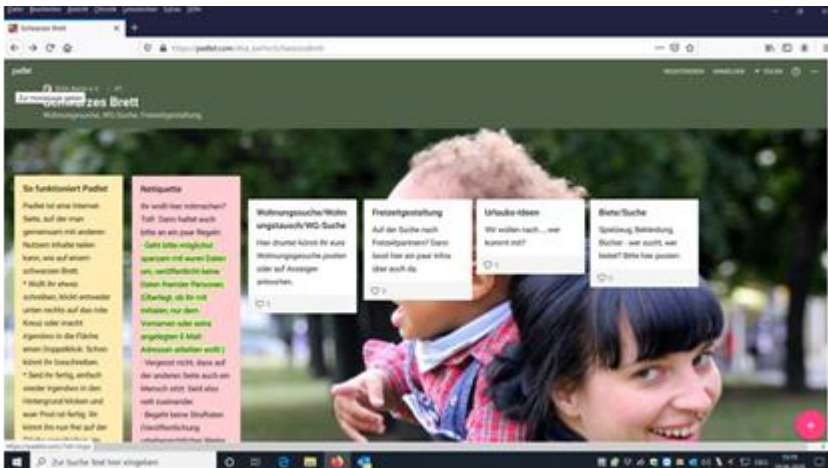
Datei Bearbeiten Ansicht Chronik Lesezeichen Extras Hilfe

Schwarzes Brett

https://padlet.com/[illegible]/SchwarzesBrett

padlet

REGISTRIEREN ANMELDEN TEILEN

Schwarzes Brett

Wohnungssuche, WG-Suche, Freizeitgestaltung

So funktioniert Padlet

Padlet ist eine Internet-Seite, auf der man gemeinsam mit anderen Nutzern Inhalte teilen kann, wie auf einem schwarzen Brett. * Willst du etwas schreiben, klickt entweder unten rechts auf das rote Kreuz oder macht irgendwo in die Fläche einen Doppelklick. Schon kannst Du loslegen. * Seid ihr fertig, einfach wieder irgendwo in den Hintergrund klicken und euer Post ist fertig. Ihr könnt ihn nun frei auf der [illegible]

Netiquette

Ihr wollt hier mitmachen? Toll! Dann haltet euch bitte an ein paar Regeln: - Geht bitte möglichst sparsam mit euren Daten um, veröffentlicht keine Daten fremder Personen. (Überlegt, ob ihr mit Inhalten, nur dem Vornamen oder extra angelegten E-Mail Adressen arbeiten wollt.) - Vergesst nicht, dass auf der anderen Seite auch ein Mensch sitzt. Seid also nett zueinander. - Begeht keine Straftaten (Veröffentlichung urheberrechtlicher Werke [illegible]

Wohnungssuche/Wohnungstausch/WG-Suche

Hier drunter könnt ihr eure Wohnungsgesuche posten oder auf Anzeigen antworten.

Freizeitgestaltung

Auf der Suche nach Freizeitpartnern? Dann lasst hier ein paar Infos über euch da.

Urlaubs-Ideen

Wir wollen nach ... wer kommt mit?

Biete/Suche

Spielzeug, Bekleidung, Bücher - wer sucht, wer bietet? Bitte hier posten

Zur Suche Text hier eingeben